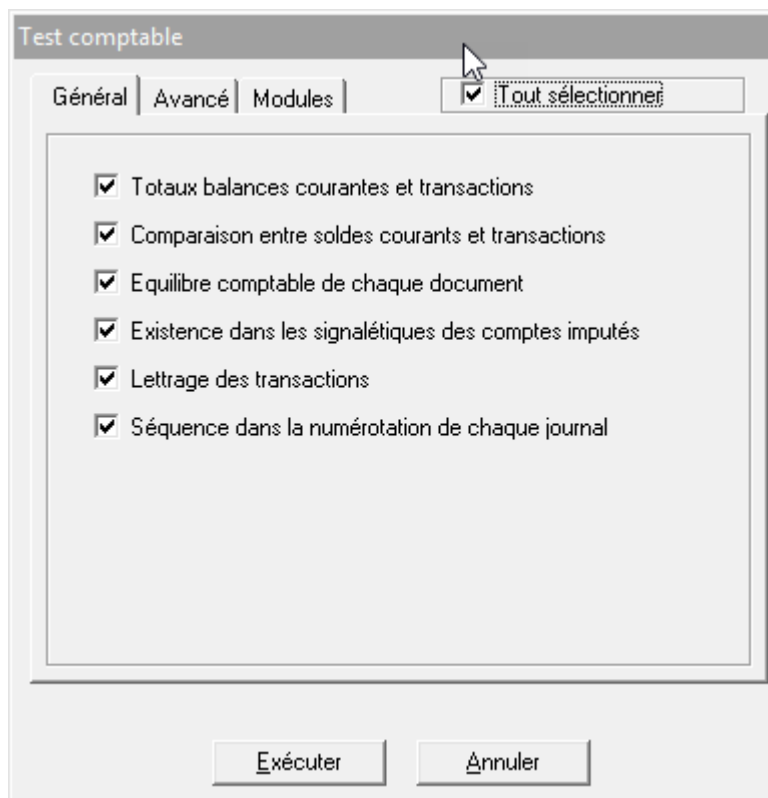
Test comptable

Général | Avancé | Modules

Tout sélectionner

Totaux balances courantes et transactions

Comparaison entre soldes courants et transactions

Equilibre comptable de chaque document

Existence dans les signalétiques des comptes imputés

Lettrage des transactions

Séquence dans la numérotation de chaque journal

Exécuter

Annuler